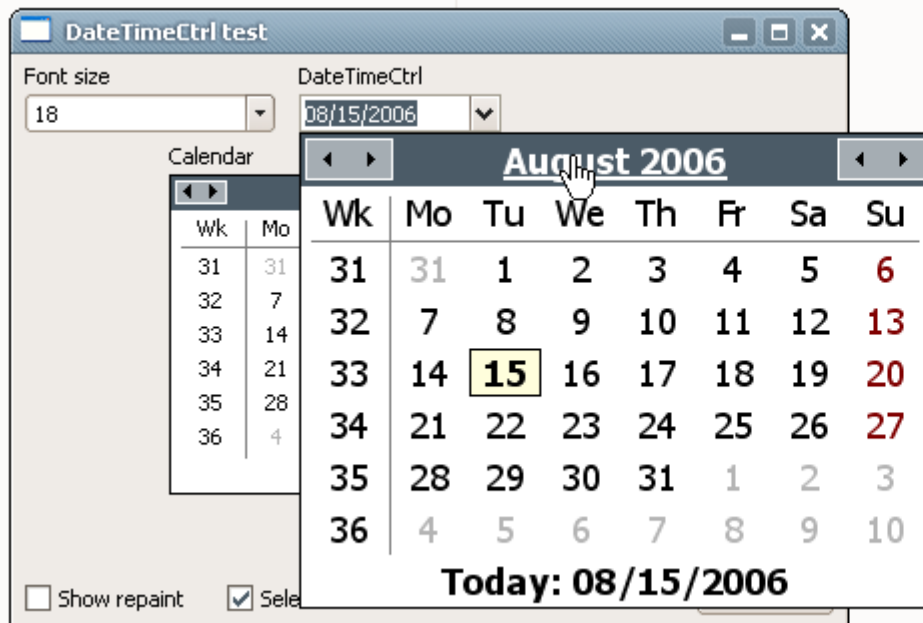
DateTimeCtrl test

Font size
18

DateTimeCtrl
08/15/2006

Calendar

| Wk | Mo |
|---|---|
| 31 | 31 |
| 32 | 7 |
| 33 | 14 |
| 34 | 21 |
| 35 | 28 |
| 36 | 4 |

August 2006

| Wk | Mo | Tu | We | Th | Fr | Sa | Su |
|---|---|---|---|---|---|---|---|
| 31 | 31 | 1 | 2 | 3 | 4 | 5 | 6 |
| 32 | 7 | 8 | 9 | 10 | 11 | 12 | 13 |
| 33 | 14 | 15 | 16 | 17 | 18 | 19 | 20 |
| 34 | 21 | 22 | 23 | 24 | 25 | 26 | 27 |
| 35 | 28 | 29 | 30 | 31 | 1 | 2 | 3 |
| 36 | 4 | 5 | 6 | 7 | 8 | 9 | 10 |

Today: 08/15/2006

Show repaint
Sele